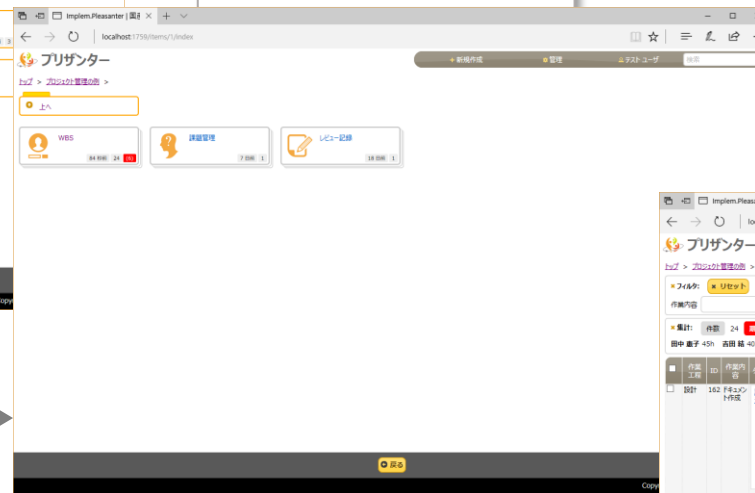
Implem.Pleasanter | 画

localhost:1759/items/1/index

プリザンター

新規作成 管理 テスト ユーザ 検索

トップ > プロジェクト管理の例 >

上へ

WBS
84 件数 24 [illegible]

課題管理
7 件数 1

レビュー記録
19 件数 1

戻る

Copy

Implem.Pleasa

loc

プリザンター

トップ > プロジェクト管理の例 >

フィルタ: × リセット

作業内容

集計: 件数 24

田中 直子 45h 吉田 稔 40

作業工程 ID 作業内容

設計 162 ドキュメント作成

Copy